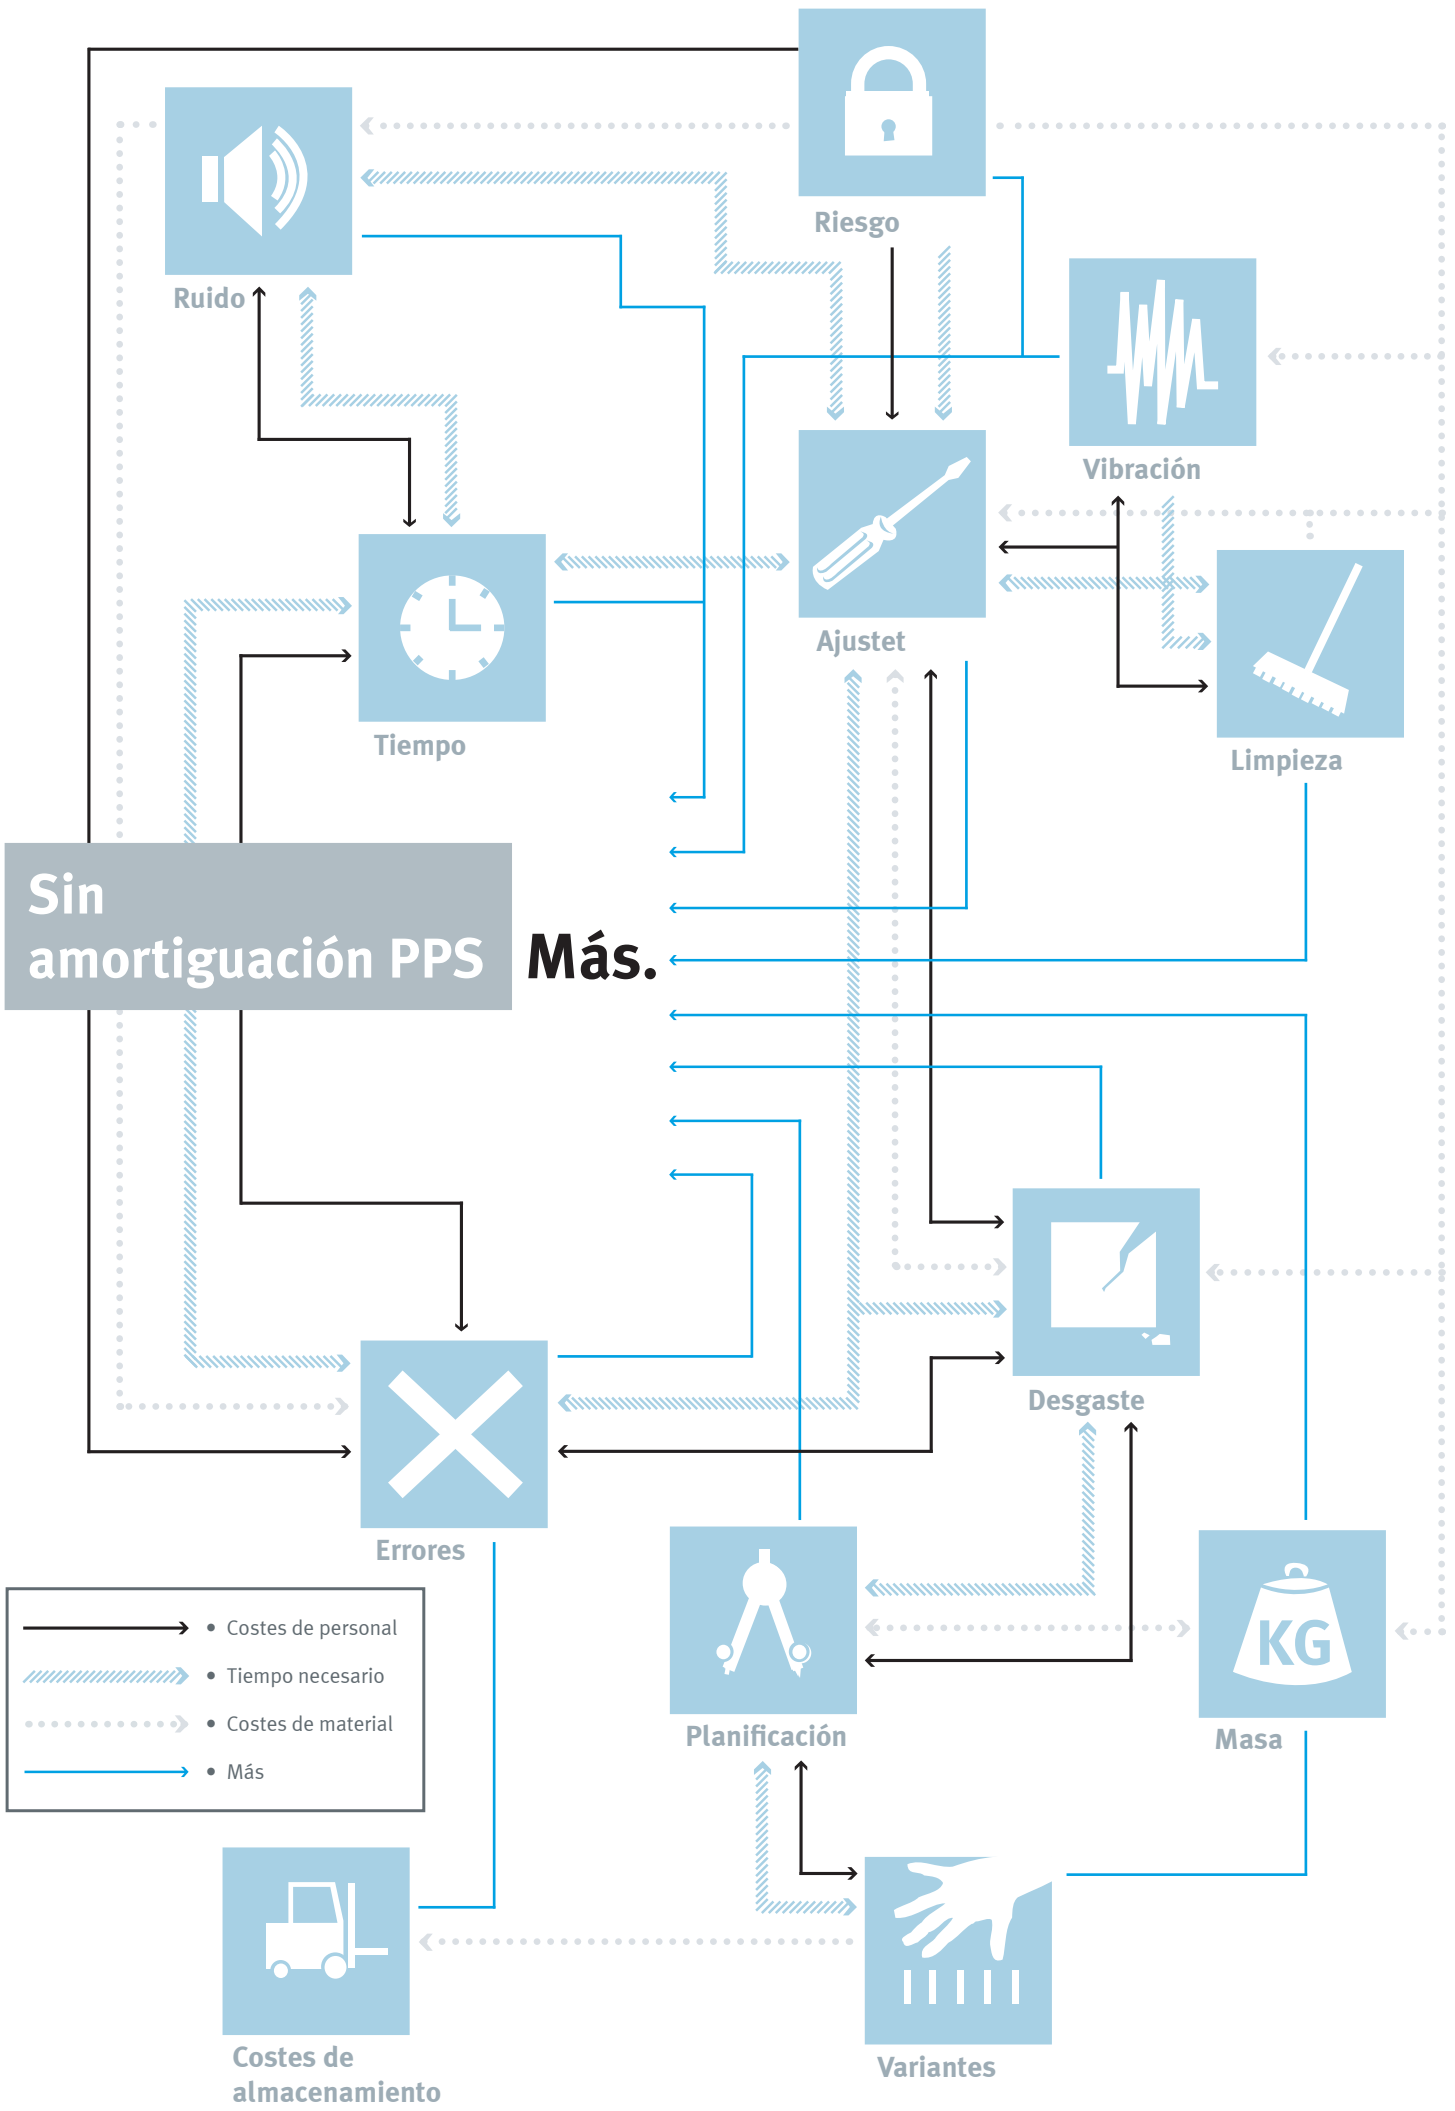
Riesgo

Ruido

Vibración

Ajustet

Limpieza

Tiempo

Sin amortiguación PPS

Más.

Desgaste

Errores

Planificación

Masa

KG

• Costes de personal
• Tiempo necesario
• Costes de material
• Más

Costes de almacenamiento

Variantes